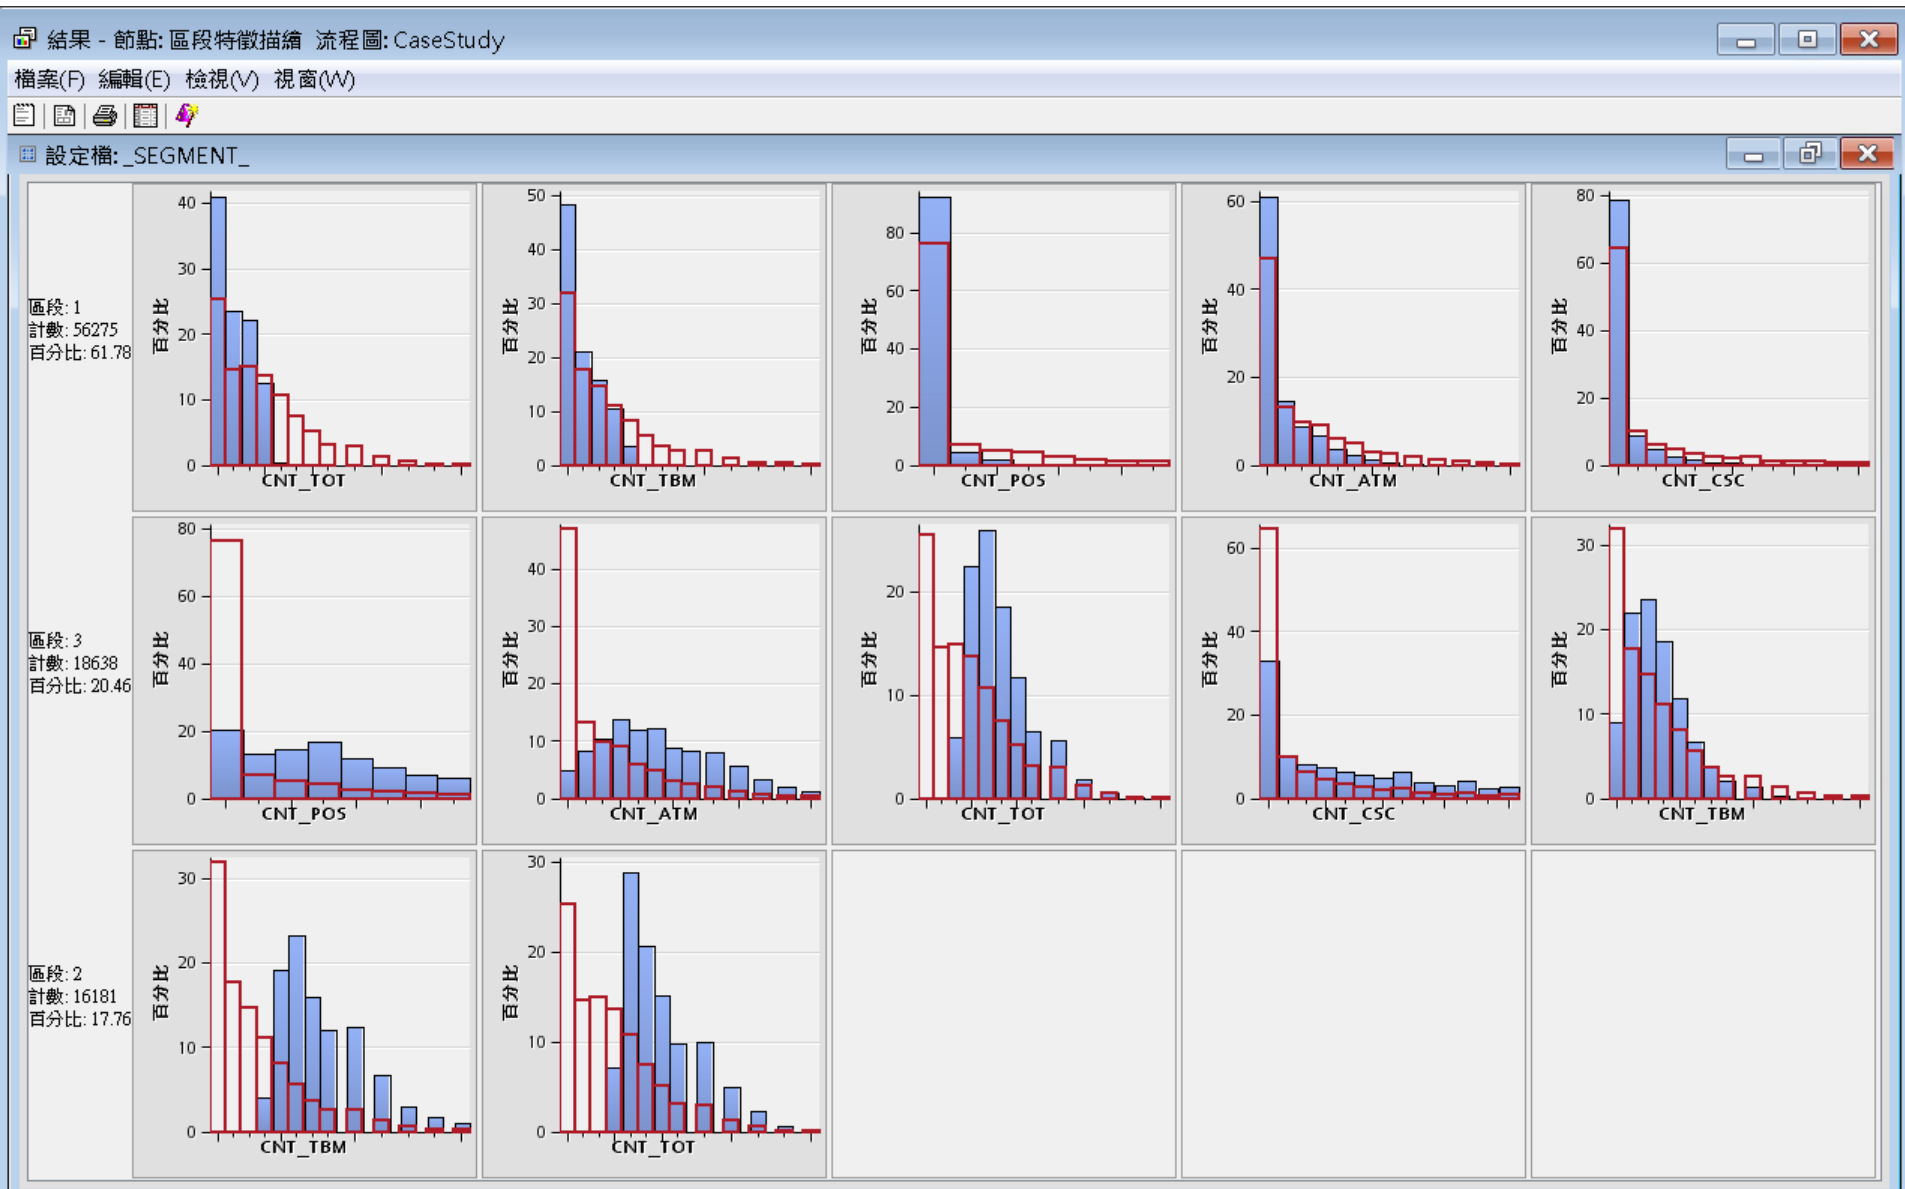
結果 - 節點: 區段特徵描繪 流程圖: CaseStudy

檔案(F) 編輯(E) 檢視(V) 視窗(W)

設定檔: _SEGMENT_

區段: 1
計數: 56275
百分比: 61.78

百分比
40
30
20
10
0
CNT_TOT

百分比
50
40
30
20
10
0
CNT_TBM

百分比
80
60
40
20
0
CNT_POS

百分比
60
40
20
0
CNT_ATM

百分比
80
60
40
20
0
CNT_CSC

區段: 3
計數: 18638
百分比: 20.46

百分比
80
60
40
20
0
CNT_POS

百分比
40
30
20
10
0
CNT_ATM

百分比
20
10
0
CNT_TOT

百分比
60
40
20
0
CNT_CSC

百分比
30
20
10
0
CNT_TBM

區段: 2
計數: 16181
百分比: 17.76

百分比
30
20
10
0
CNT_TBM

百分比
30
20
10
0
CNT_TOT